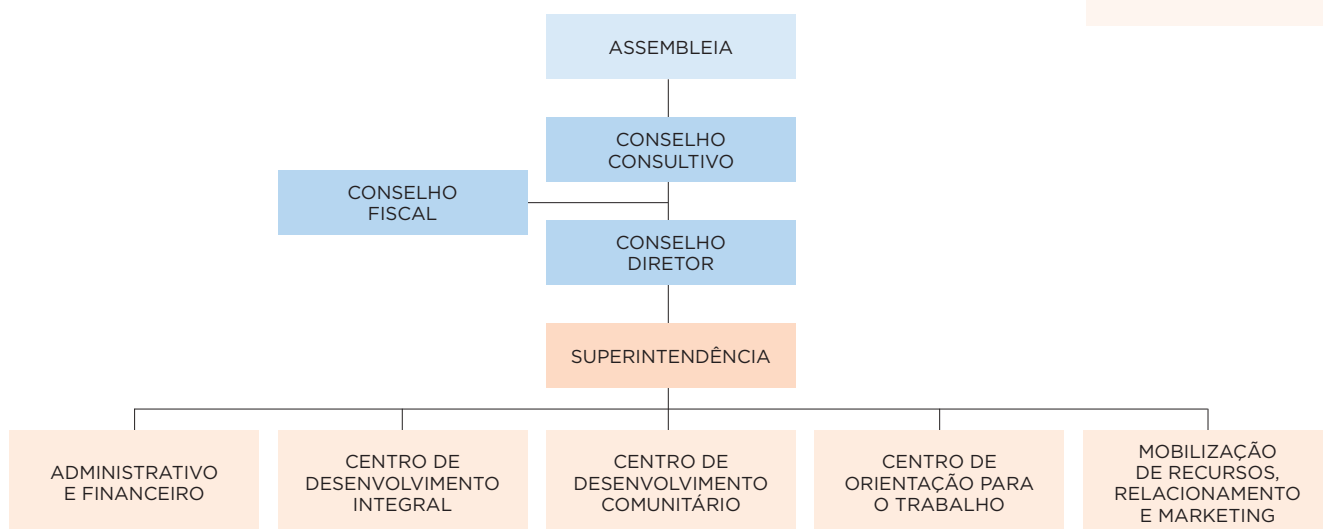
ASSEMBLEIA

CONSELHO CONSULTIVO

CONSELHO FISCAL

CONSELHO DIRETOR

SUPERINTENDÊNCIA

ADMINISTRATIVO E FINANCEIRO

CENTRO DE DESENVOLVIMENTO INTEGRAL

CENTRO DE DESENVOLVIMENTO COMUNITÁRIO

CENTRO DE ORIENTAÇÃO PARA O TRABALHO

MOBILIZAÇÃO DE RECURSOS, RELACIONAMENTO E MARKETING